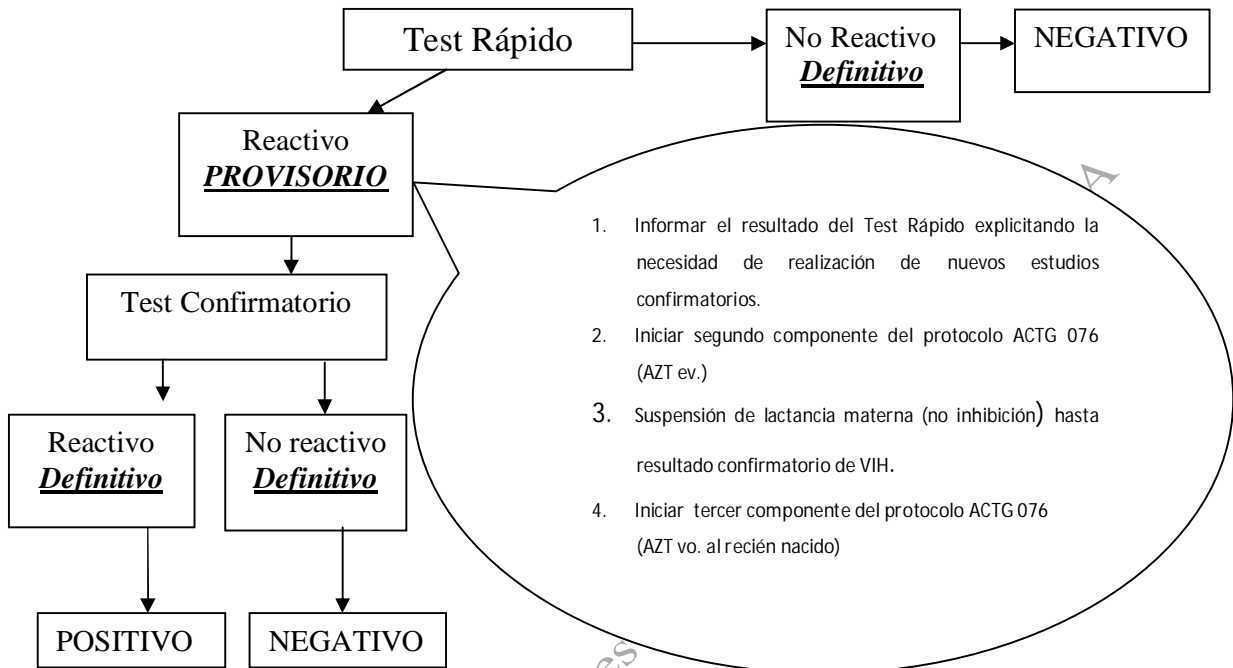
Test Rápido

No Reactivo
*Definitivo*

NEGATIVO

Reactivo
*PROVISORIO*

1. Informar el resultado del Test Rápido explicitando la necesidad de realización de nuevos estudios confirmatorios.
2. Iniciar segundo componente del protocolo ACTG 076 (AZT ev.)
3. Suspensión de lactancia materna (no inhibición) hasta resultado confirmatorio de VIH.
4. Iniciar tercer componente del protocolo ACTG 076 (AZT vo. al recién nacido)

Test Confirmatorio

Reactivo
*Definitivo*

No reactivo
*Definitivo*

POSITIVO

NEGATIVO